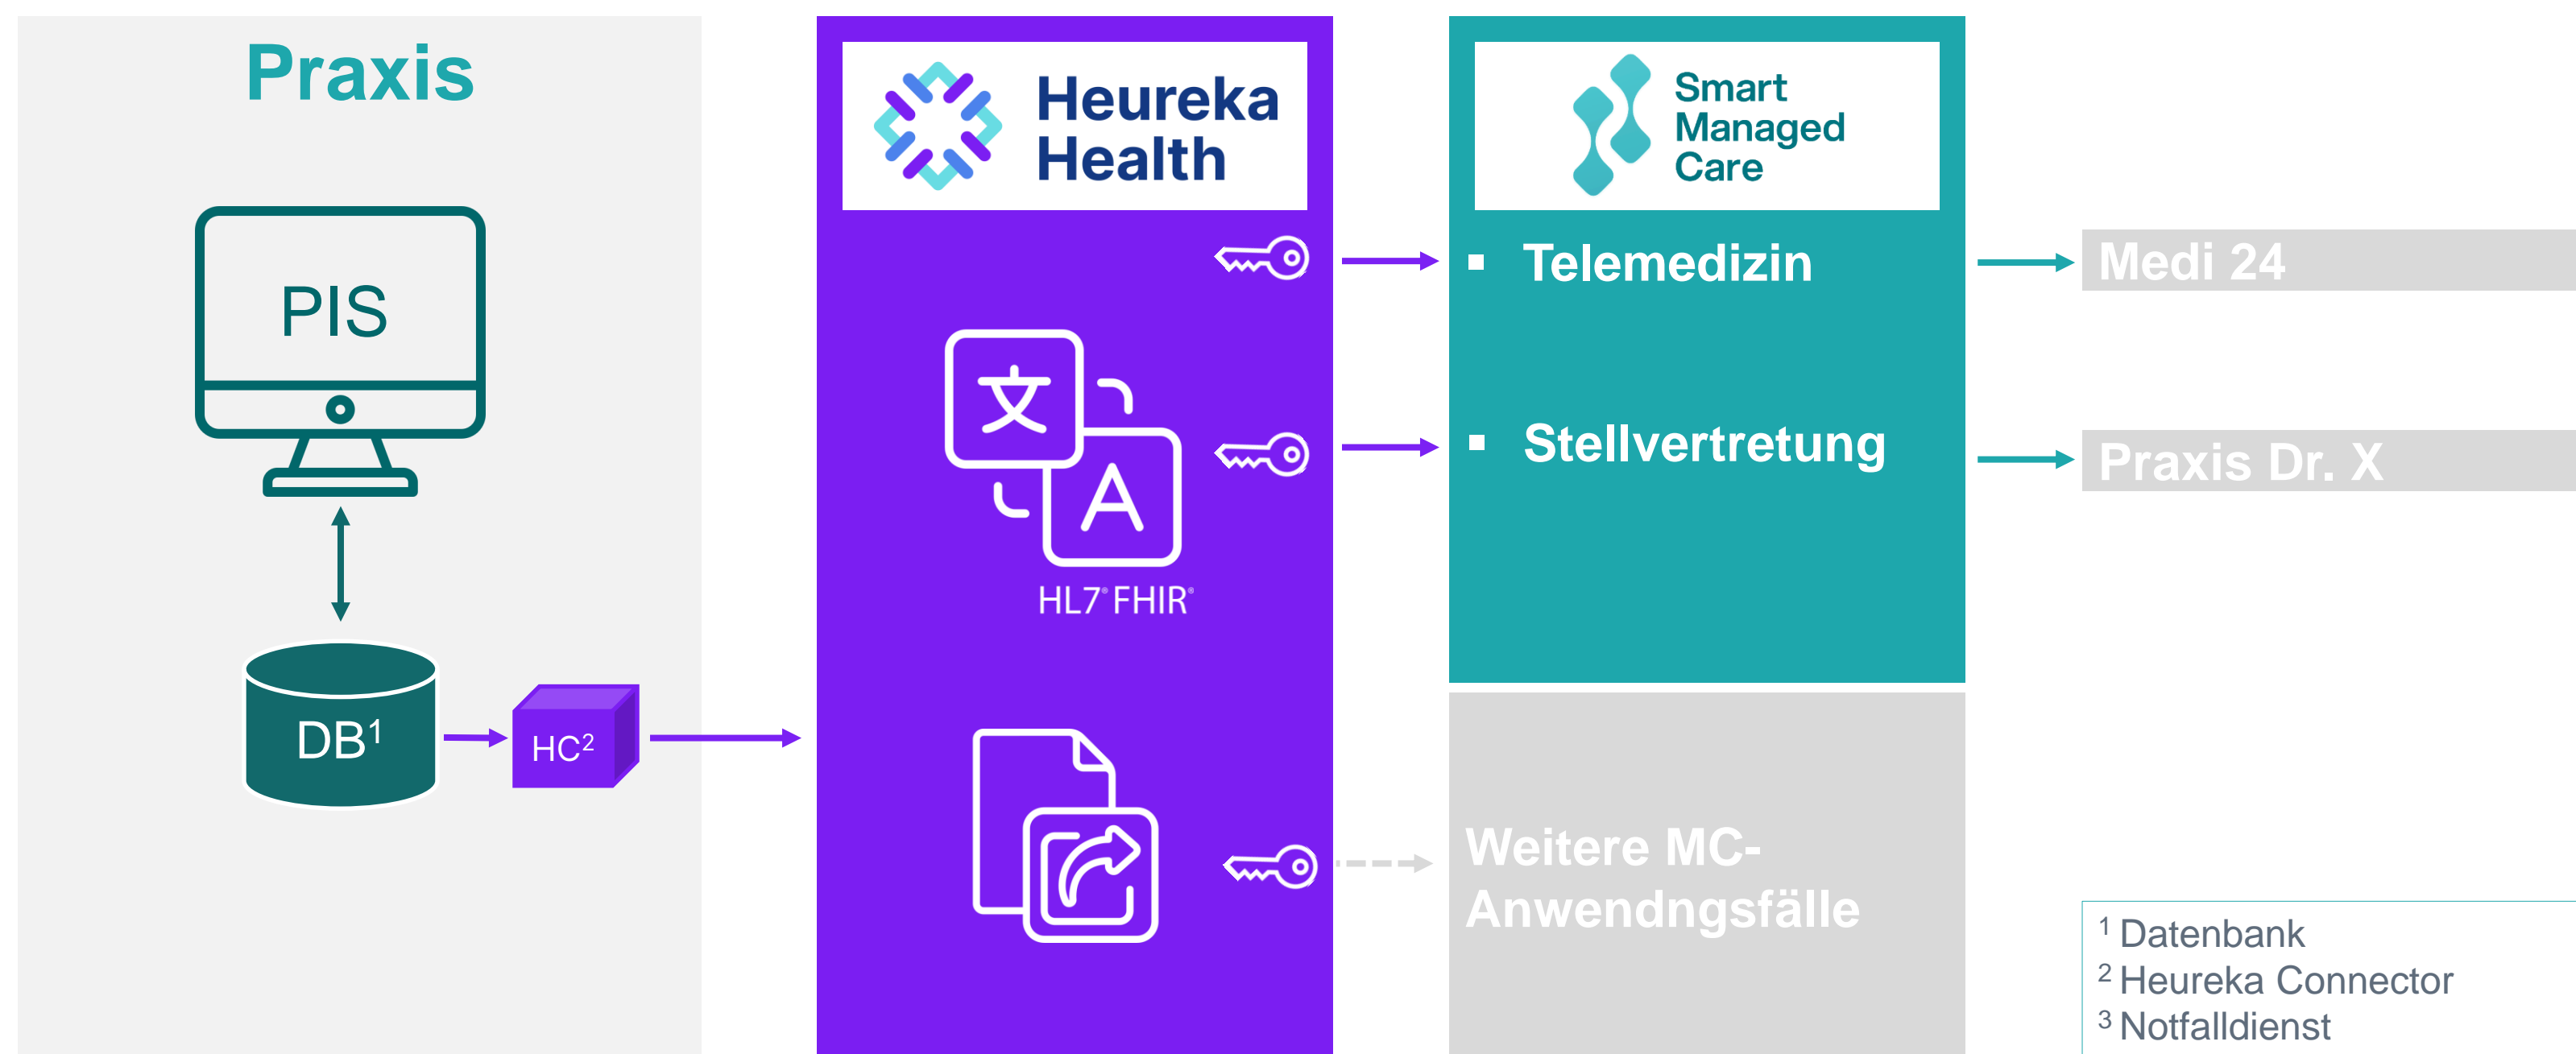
Praxis

PIS

DB$^1$

HC$^2$

Heureka Health

HL7® FHIR®

Smart Managed Care

▪ Telemedizin

▪ Stellvertretung

Weitere MC-Anwendngsfälle

Medi 24

Praxis Dr. X

$^1$ Datenbank
$^2$ Heureka Connector
$^3$ Notfalldienst